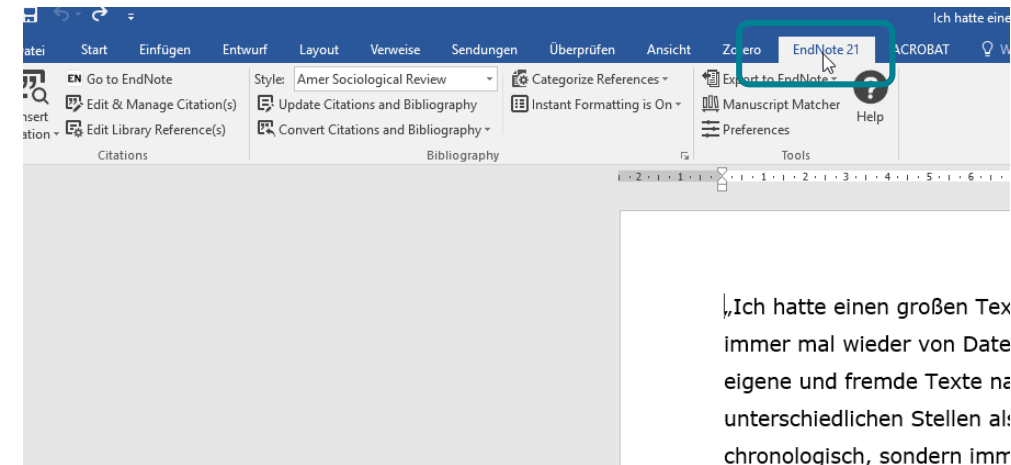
Ich hatte eine

atei Start Einfügen Entwurf Layout Verweise Sendungen Überprüfen Ansicht Zotero EndNote 21 ACROBAT

nsert ation

EN Go to EndNote
Edit & Manage Citation(s)
Edit Library Reference(s)
Citations

Style: Amer Sociological Review
Update Citations and Bibliography
Convert Citations and Bibliography
Bibliography

Categorize References
Instant Formatting is On

Export to EndNote
Manuscript Matcher
Preferences
Help
Tools

„Ich hatte einen großen Tex
immer mal wieder von Date
eigene und fremde Texte na
unterschiedlichen Stellen als
chronologisch, sondern imm